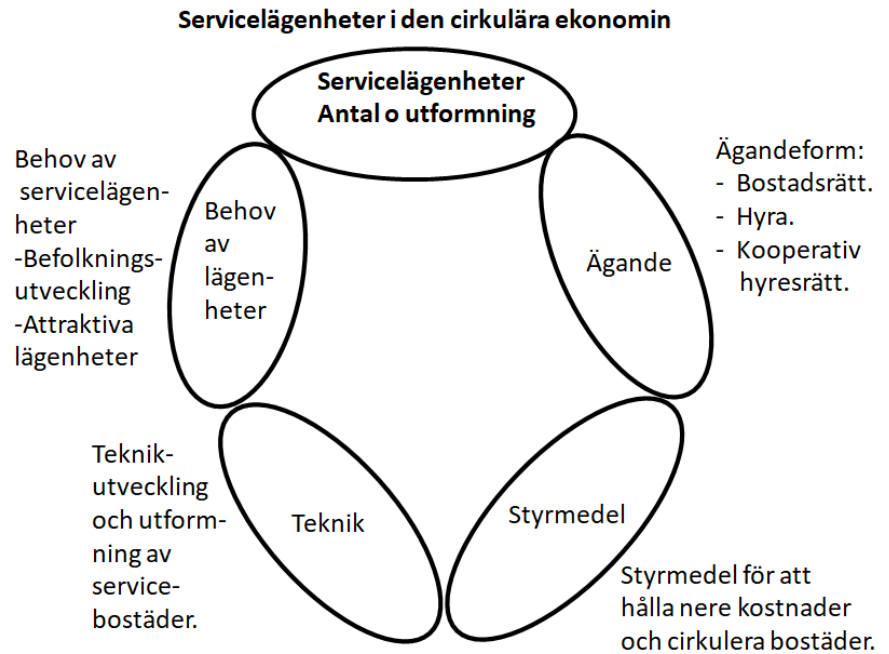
Servicelägenheter i den cirkulära ekonomin

Servicelägenheter
Antal o utformning

Behov av servicelägenheter
-Befolkningsutveckling
-Attraktiva lägenheter

Behov av lägenheter

Ägandeform:
- Bostadsrätt.
- Hyra.
- Kooperativ hyresrätt.

Ägande

Teknikutveckling och utformning av servicebostäder.

Teknik

Styrmedel

Styrmedel för att hålla nere kostnader och cirkulera bostäder.